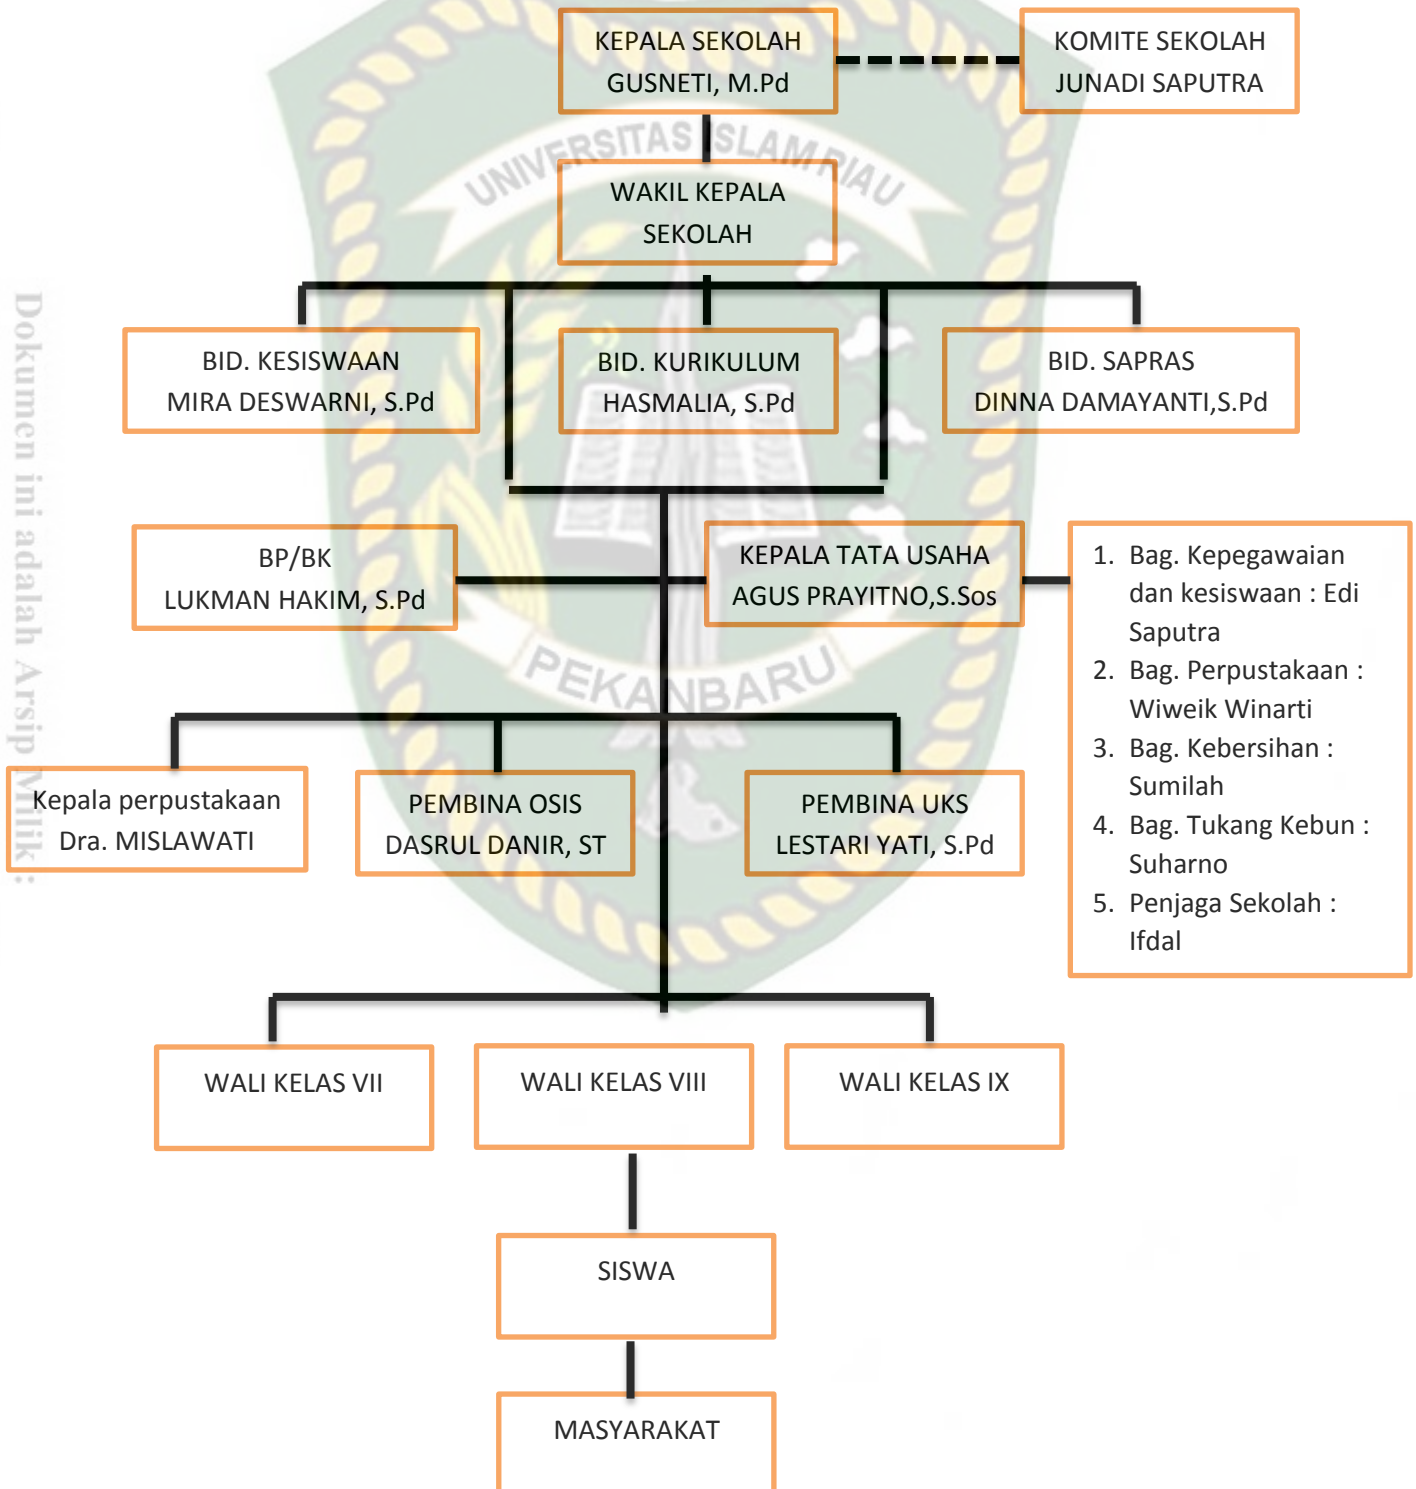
KEPALA SEKOLAH
GUSNETI, M.Pd

KOMITE SEKOLAH
JUNADI SAPUTRA

UNIVERSITAS ISLAM RIAU

WAKIL KEPALA SEKOLAH

BID. KESISWAAN
MIRA DESWARNI, S.Pd

BID. KURIKULUM
HASMALIA, S.Pd

BID. SAPRAS
DINNA DAMAYANTI,S.Pd

BP/BK
LUKMAN HAKIM, S.Pd

KEPALA TATA USAHA
AGUS PRAYITNO,S.Sos

1. Bag. Kepegawaian dan kesiswaan : Edi Saputra
2. Bag. Perpustakaan : Wiweik Winarti
3. Bag. Kebersihan : Sumilah
4. Bag. Tukang Kebun : Suharno
5. Penjaga Sekolah : Ifdal

PEKANBARU

Kepala perpustakaan
Dra. MISLAWATI

PEMBINA OSIS
DASRUL DANIR, ST

PEMBINA UKS
LESTARI YATI, S.Pd

WALI KELAS VII

WALI KELAS VIII

WALI KELAS IX

SISWA

MASYARAKAT

Dokumen ini adalah Arsip Milik :